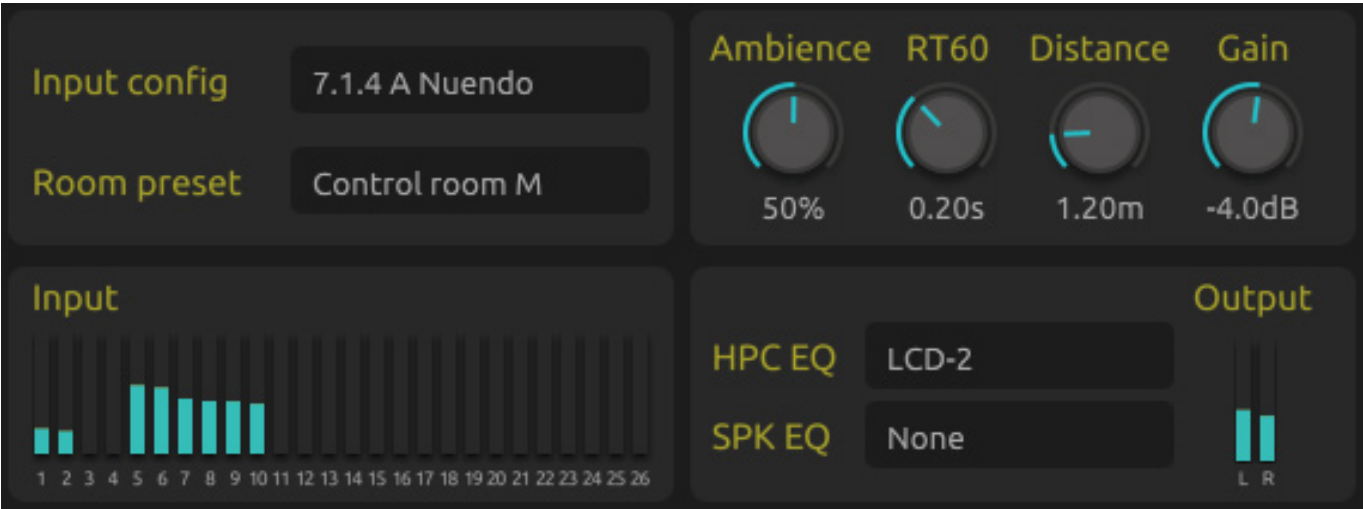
Input config
7.1.4 A Nuendo

Room preset
Control room M

Ambience
50%

RT60
0.20s

Distance
1.20m

Gain
-4.0dB

Input

1 2 3 4 5 6 7 8 9 10 11 12 13 14 15 16 17 18 19 20 21 22 23 24 25 26

HPC EQ
LCD-2

SPK EQ
None

Output

L R